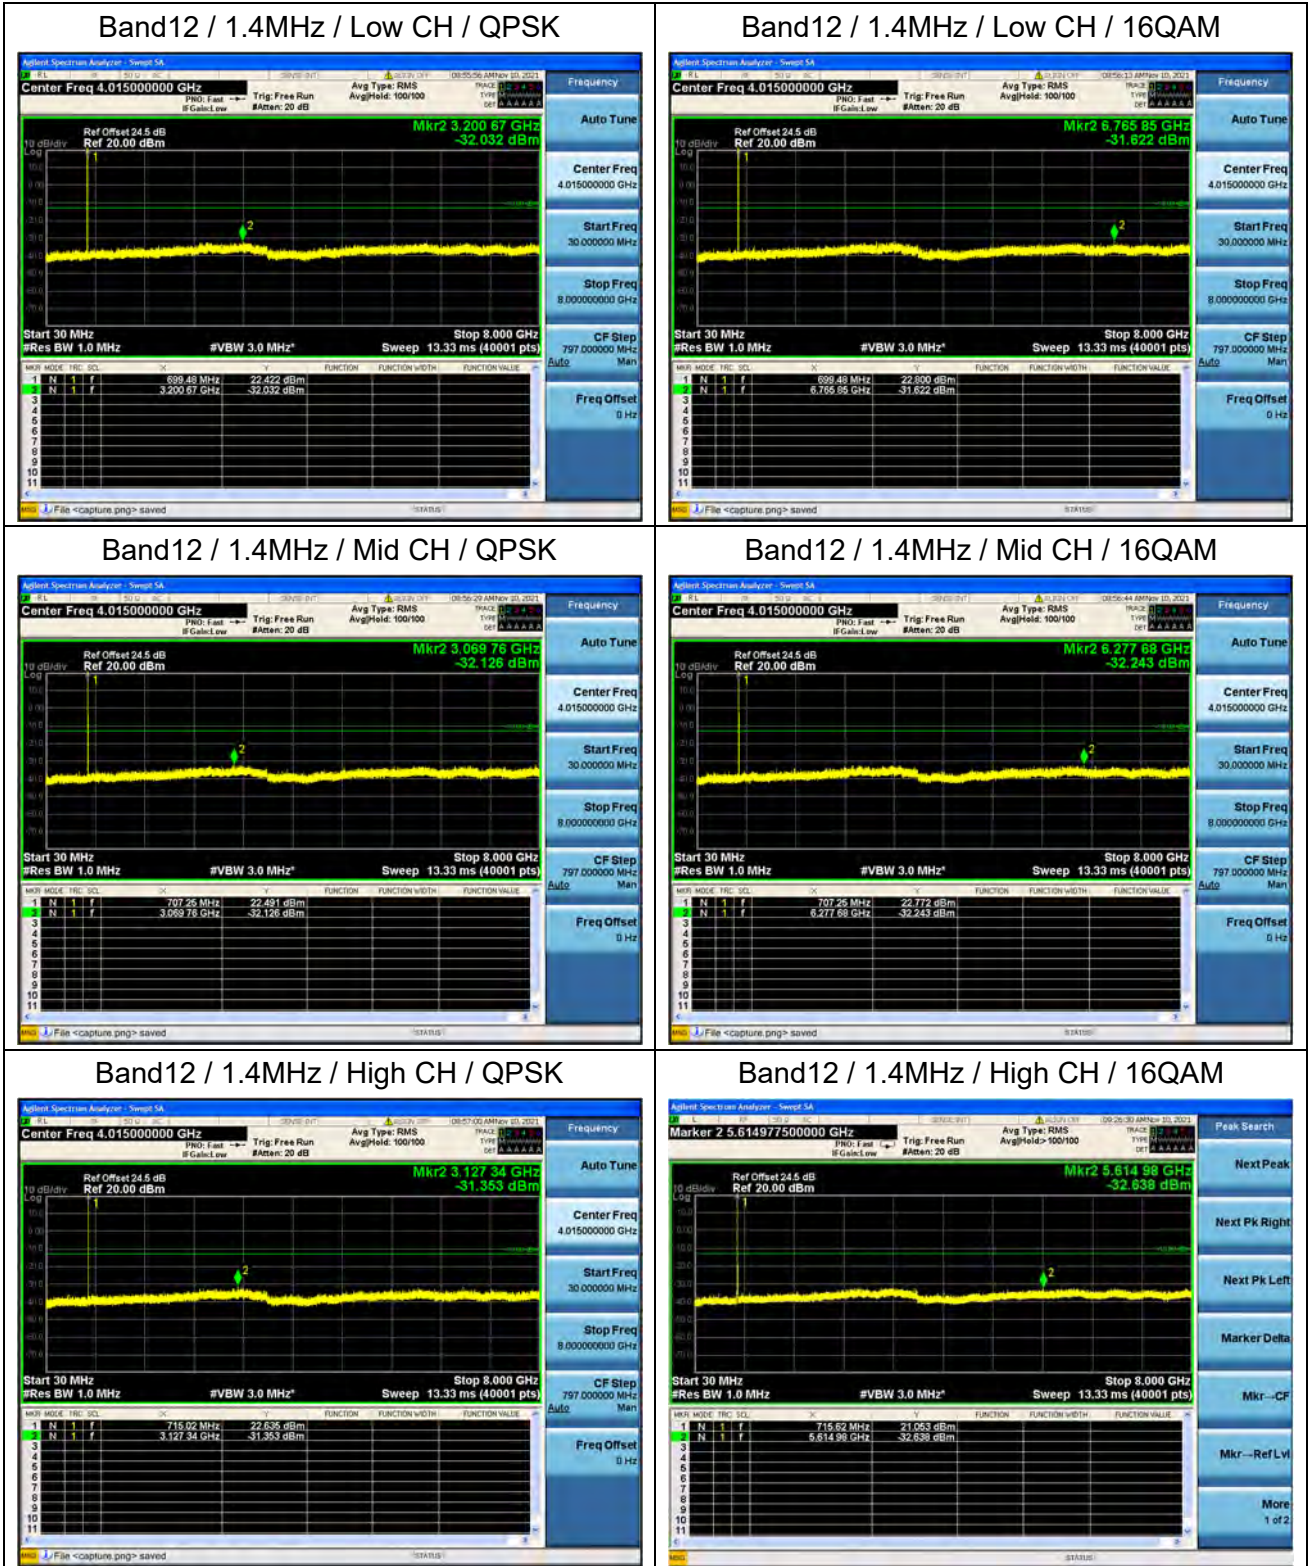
| Band12 / 1.4MHz / Low CH / QPSK | Band12 / 1.4MHz / Low CH / 16QAM |
|---|---|
| Agilent Spectrum Analyzer - Swept SA<br>Center Freq 4.015000000 GHz<br>PNO: Fast IFGain:Low<br>Trig: Free Run #Atten: 20 dB<br>Avg Type: RMS Avg\|Hold: 100/100<br>08:55:56 AM Nov 10, 2021<br>Frequency<br>Ref Offset 24.5 dB<br>10 dB/div Ref 20.00 dBm<br>Log<br>Mkr2 3.200 67 GHz<br>-32.032 dBm<br>Start 30 MHz<br>#Res BW 1.0 MHz<br>#VBW 3.0 MHz*<br>Stop 8.000 GHz<br>Sweep 13.33 ms (40001 pts)<br>MKR MODE TRC SCL X Y FUNCTION FUNCTION WIDTH FUNCTION VALUE<br>1 N 1 f 699.48 MHz 22.422 dBm<br>2 N 1 f 3.200 67 GHz -32.032 dBm<br>3 4 5 6 7 8 9 10 11<br>Auto Tune<br>Center Freq 4.015000000 GHz<br>Start Freq 30.000000 MHz<br>Stop Freq 8.000000000 GHz<br>CF Step 797.000000 MHz Auto Man<br>Freq Offset 0 Hz<br>MSG File <capture.png> saved<br>STATUS | Agilent Spectrum Analyzer - Swept SA<br>Center Freq 4.015000000 GHz<br>PNO: Fast IFGain:Low<br>Trig: Free Run #Atten: 20 dB<br>Avg Type: RMS Avg\|Hold: 100/100<br>08:56:13 AM Nov 10, 2021<br>Frequency<br>Ref Offset 24.5 dB<br>10 dB/div Ref 20.00 dBm<br>Log<br>Mkr2 6.765 85 GHz<br>-31.822 dBm<br>Start 30 MHz<br>#Res BW 1.0 MHz<br>#VBW 3.0 MHz*<br>Stop 8.000 GHz<br>Sweep 13.33 ms (40001 pts)<br>MKR MODE TRC SCL X Y FUNCTION FUNCTION WIDTH FUNCTION VALUE<br>1 N 1 f 699.48 MHz 22.800 dBm<br>2 N 1 f 6.765 85 GHz -31.822 dBm<br>3 4 5 6 7 8 9 10 11<br>Auto Tune<br>Center Freq 4.015000000 GHz<br>Start Freq 30.000000 MHz<br>Stop Freq 8.000000000 GHz<br>CF Step 797.000000 MHz Auto Man<br>Freq Offset 0 Hz<br>MSG File <capture.png> saved<br>STATUS |
| Band12 / 1.4MHz / Mid CH / QPSK | Band12 / 1.4MHz / Mid CH / 16QAM |
| Agilent Spectrum Analyzer - Swept SA<br>Center Freq 4.015000000 GHz<br>PNO: Fast IFGain:Low<br>Trig: Free Run #Atten: 20 dB<br>Avg Type: RMS Avg\|Hold: 100/100<br>08:56:29 AM Nov 10, 2021<br>Frequency<br>Ref Offset 24.5 dB<br>10 dB/div Ref 20.00 dBm<br>Log<br>Mkr2 3.069 76 GHz<br>-32.126 dBm<br>Start 30 MHz<br>#Res BW 1.0 MHz<br>#VBW 3.0 MHz*<br>Stop 8.000 GHz<br>Sweep 13.33 ms (40001 pts)<br>MKR MODE TRC SCL X Y FUNCTION FUNCTION WIDTH FUNCTION VALUE<br>1 N 1 f 707.25 MHz 22.491 dBm<br>2 N 1 f 3.069 76 GHz -32.126 dBm<br>3 4 5 6 7 8 9 10 11<br>Auto Tune<br>Center Freq 4.015000000 GHz<br>Start Freq 30.000000 MHz<br>Stop Freq 8.000000000 GHz<br>CF Step 797.000000 MHz Auto Man<br>Freq Offset 0 Hz<br>MSG File <capture.png> saved<br>STATUS | Agilent Spectrum Analyzer - Swept SA<br>Center Freq 4.015000000 GHz<br>PNO: Fast IFGain:Low<br>Trig: Free Run #Atten: 20 dB<br>Avg Type: RMS Avg\|Hold: 100/100<br>08:56:44 AM Nov 10, 2021<br>Frequency<br>Ref Offset 24.5 dB<br>10 dB/div Ref 20.00 dBm<br>Log<br>Mkr2 6.277 68 GHz<br>-32.243 dBm<br>Start 30 MHz<br>#Res BW 1.0 MHz<br>#VBW 3.0 MHz*<br>Stop 8.000 GHz<br>Sweep 13.33 ms (40001 pts)<br>MKR MODE TRC SCL X Y FUNCTION FUNCTION WIDTH FUNCTION VALUE<br>1 N 1 f 707.25 MHz 22.772 dBm<br>2 N 1 f 6.277 68 GHz -32.243 dBm<br>3 4 5 6 7 8 9 10 11<br>Auto Tune<br>Center Freq 4.015000000 GHz<br>Start Freq 30.000000 MHz<br>Stop Freq 8.000000000 GHz<br>CF Step 797.000000 MHz Auto Man<br>Freq Offset 0 Hz<br>MSG File <capture.png> saved<br>STATUS |
| Band12 / 1.4MHz / High CH / QPSK | Band12 / 1.4MHz / High CH / 16QAM |
| Agilent Spectrum Analyzer - Swept SA<br>Center Freq 4.015000000 GHz<br>PNO: Fast IFGain:Low<br>Trig: Free Run #Atten: 20 dB<br>Avg Type: RMS Avg\|Hold: 100/100<br>08:57:00 AM Nov 10, 2021<br>Frequency<br>Ref Offset 24.5 dB<br>10 dB/div Ref 20.00 dBm<br>Log<br>Mkr2 3.127 34 GHz<br>-31.353 dBm<br>Start 30 MHz<br>#Res BW 1.0 MHz<br>#VBW 3.0 MHz*<br>Stop 8.000 GHz<br>Sweep 13.33 ms (40001 pts)<br>MKR MODE TRC SCL X Y FUNCTION FUNCTION WIDTH FUNCTION VALUE<br>1 N 1 f 715.02 MHz 22.635 dBm<br>2 N 1 f 3.127 34 GHz -31.353 dBm<br>3 4 5 6 7 8 9 10 11<br>Auto Tune<br>Center Freq 4.015000000 GHz<br>Start Freq 30.000000 MHz<br>Stop Freq 8.000000000 GHz<br>CF Step 797.000000 MHz Auto Man<br>Freq Offset 0 Hz<br>MSG File <capture.png> saved<br>STATUS | Agilent Spectrum Analyzer - Swept SA<br>Marker 2 5.614977500000 GHz<br>PNO: Fast IFGain:Low<br>Trig: Free Run #Atten: 20 dB<br>Avg Type: RMS Avg\|Hold:> 100/100<br>09:26:30 AM Nov 10, 2021<br>Peak Search<br>Ref Offset 24.5 dB<br>10 dB/div Ref 20.00 dBm<br>Log<br>Mkr2 5.614 98 GHz<br>-32.638 dBm<br>Start 30 MHz<br>#Res BW 1.0 MHz<br>#VBW 3.0 MHz*<br>Stop 8.000 GHz<br>Sweep 13.33 ms (40001 pts)<br>MKR MODE TRC SCL X Y FUNCTION FUNCTION WIDTH FUNCTION VALUE<br>1 N 1 f 715.62 MHz 21.053 dBm<br>2 N 1 f 5.614 98 GHz -32.638 dBm<br>3 4 5 6 7 8 9 10 11<br>Next Peak<br>Next Pk Right<br>Next Pk Left<br>Marker Delta<br>Mkr→CF<br>Mkr→Ref Lvl<br>More 1 of 2<br>MSG<br>STATUS |